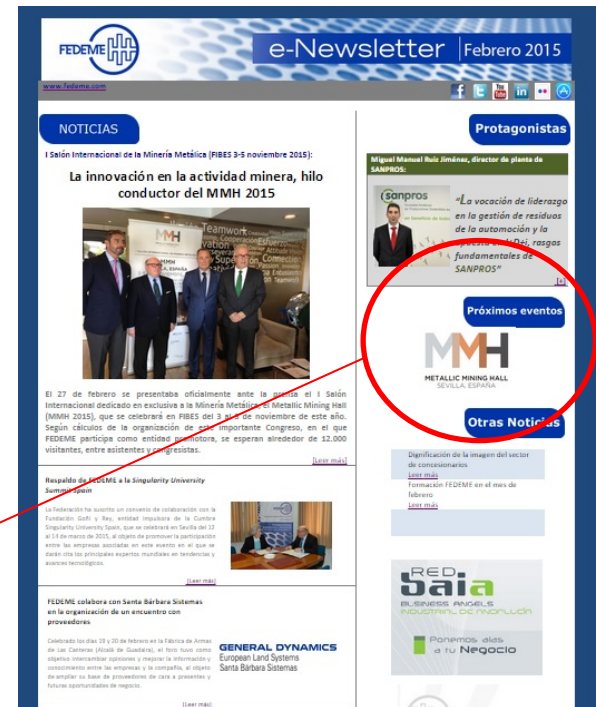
FEDEME

e-Newsletter | Febrero 2015

www.fedeme.com

NOTICIAS

I Salón Internacional de la Minería Metálica (FIBES 3-5 noviembre 2015):

La innovación en la actividad minera, hilo conductor del MMH 2015

El 27 de febrero se presentaba oficialmente ante la prensa el I Salón Internacional dedicado en exclusiva a la Minería Metálica el Metallic Mining Hall (MMH 2015), que se celebrará en FIBES del 3 al 5 de noviembre de este año. Según cálculos de la organización de este importante Congreso, en el que FEDEME participa como entidad promotora, se esperan alrededor de 12.000 visitantes, entre asistentes y congresistas.

[Leer más]

Respaldo de FEDEME a la Singularity University Summit Spain

La Federación ha suscrito un convenio de colaboración con la Fundación Goñi y Rey, entidad impulsora de la Cumbre Singularity University Spain, que se celebrará en Sevilla del 12 al 14 de marzo de 2015, al objeto de promover la participación entre las empresas asociadas en este evento en el que se darán cita los principales expertos mundiales en tendencias y avances tecnológicos.

[Leer más]

FEDEME colabora con Santa Bárbara Sistemas en la organización de un encuentro con proveedores

Celebrado los días 19 y 20 de febrero en la Fábrica de Armas de Las Canteras (Alcalá de Guadaíra), el foro tuvo como objetivo intercambiar opiniones y mejorar la información y conocimiento entre las empresas y la compañía, al objeto de ampliar su base de proveedores de cara a presentes y futuras oportunidades de negocio.

GENERAL DYNAMICS
European Land Systems
Santa Bárbara Sistemas

[Leer más]

Protagonistas

Miguel Manuel Ruiz Jiménez, director de planta de SANPROS:

sanpros

"La vocación de liderazgo en la gestión de residuos de la automoción y la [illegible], rasgos fundamentales de SANPROS"

[+]

Próximos eventos

MMH
METALLIC MINING HALL
SEVILLA, ESPAÑA

Otras Noticias

Dignificación de la imagen del sector de concesionarios
Leer más

Formación FEDEME en el mes de febrero
Leer más

RED gaia
BUSINESS ANGELS
INDUSTRIAL DE ANDALUCÍA

Ponemos alas a tu Negocio